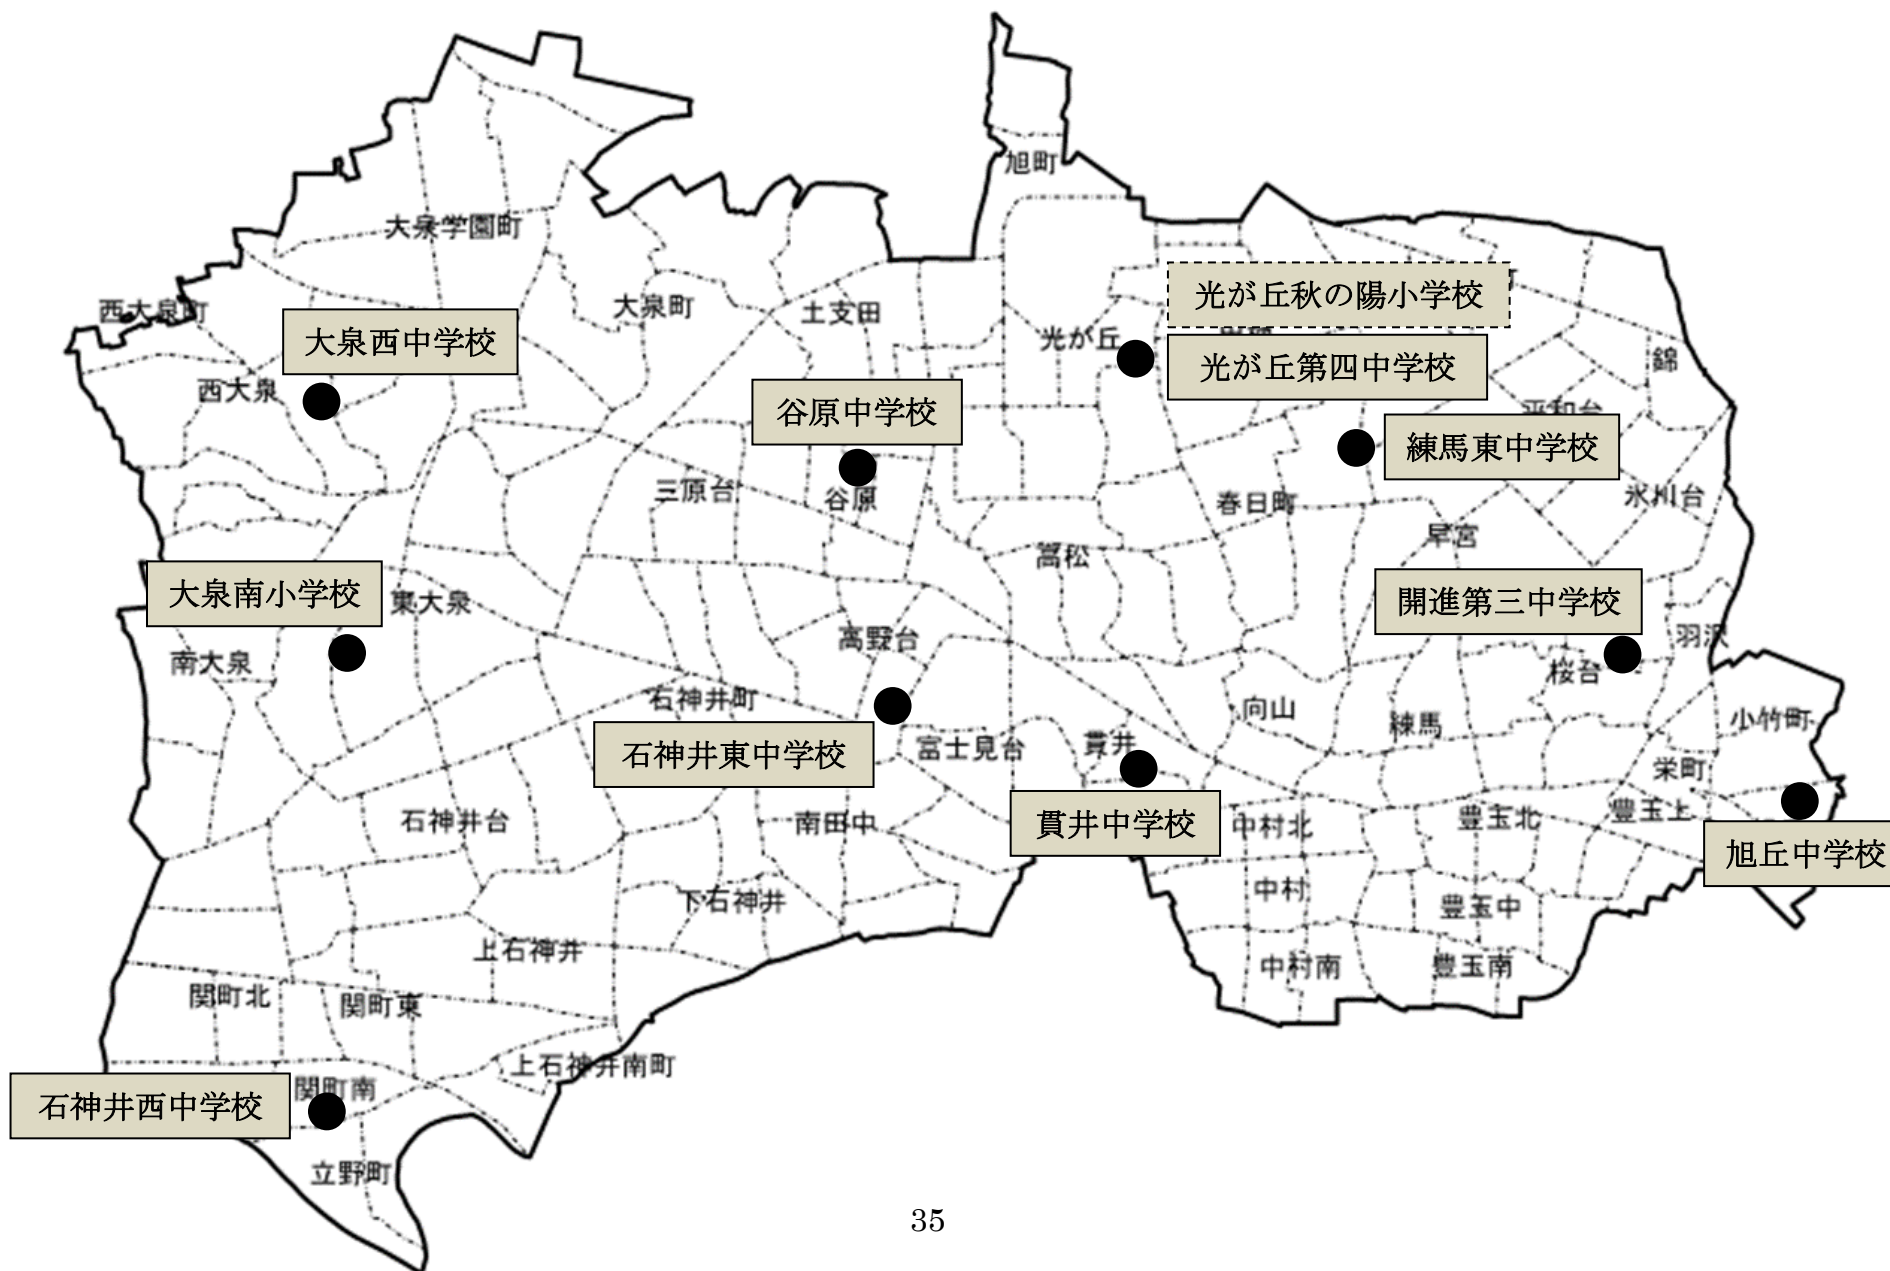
旭町

大泉学園町

西大泉町

大泉西中学校

大泉町

土支田

光が丘秋の陽小学校

光が丘

光が丘第四中学校

錦

西大泉

谷原中学校

平和台

練馬東中学校

三原台

谷原

春日町

氷川台

早宮

高松

大泉南小学校

東大泉

開進第三中学校

羽沢

高野台

南大泉

桜台

石神井町

向山

小竹町

練馬

石神井東中学校

富士見台

貫井

栄町

豊玉上

石神井台

南田中

貫井中学校

中村北

豊玉北

旭丘中学校

中村

下石神井

豊玉中

上石神井

中村南

豊玉南

関町北

関町東

上石神井南町

石神井西中学校

関町南

立野町

35